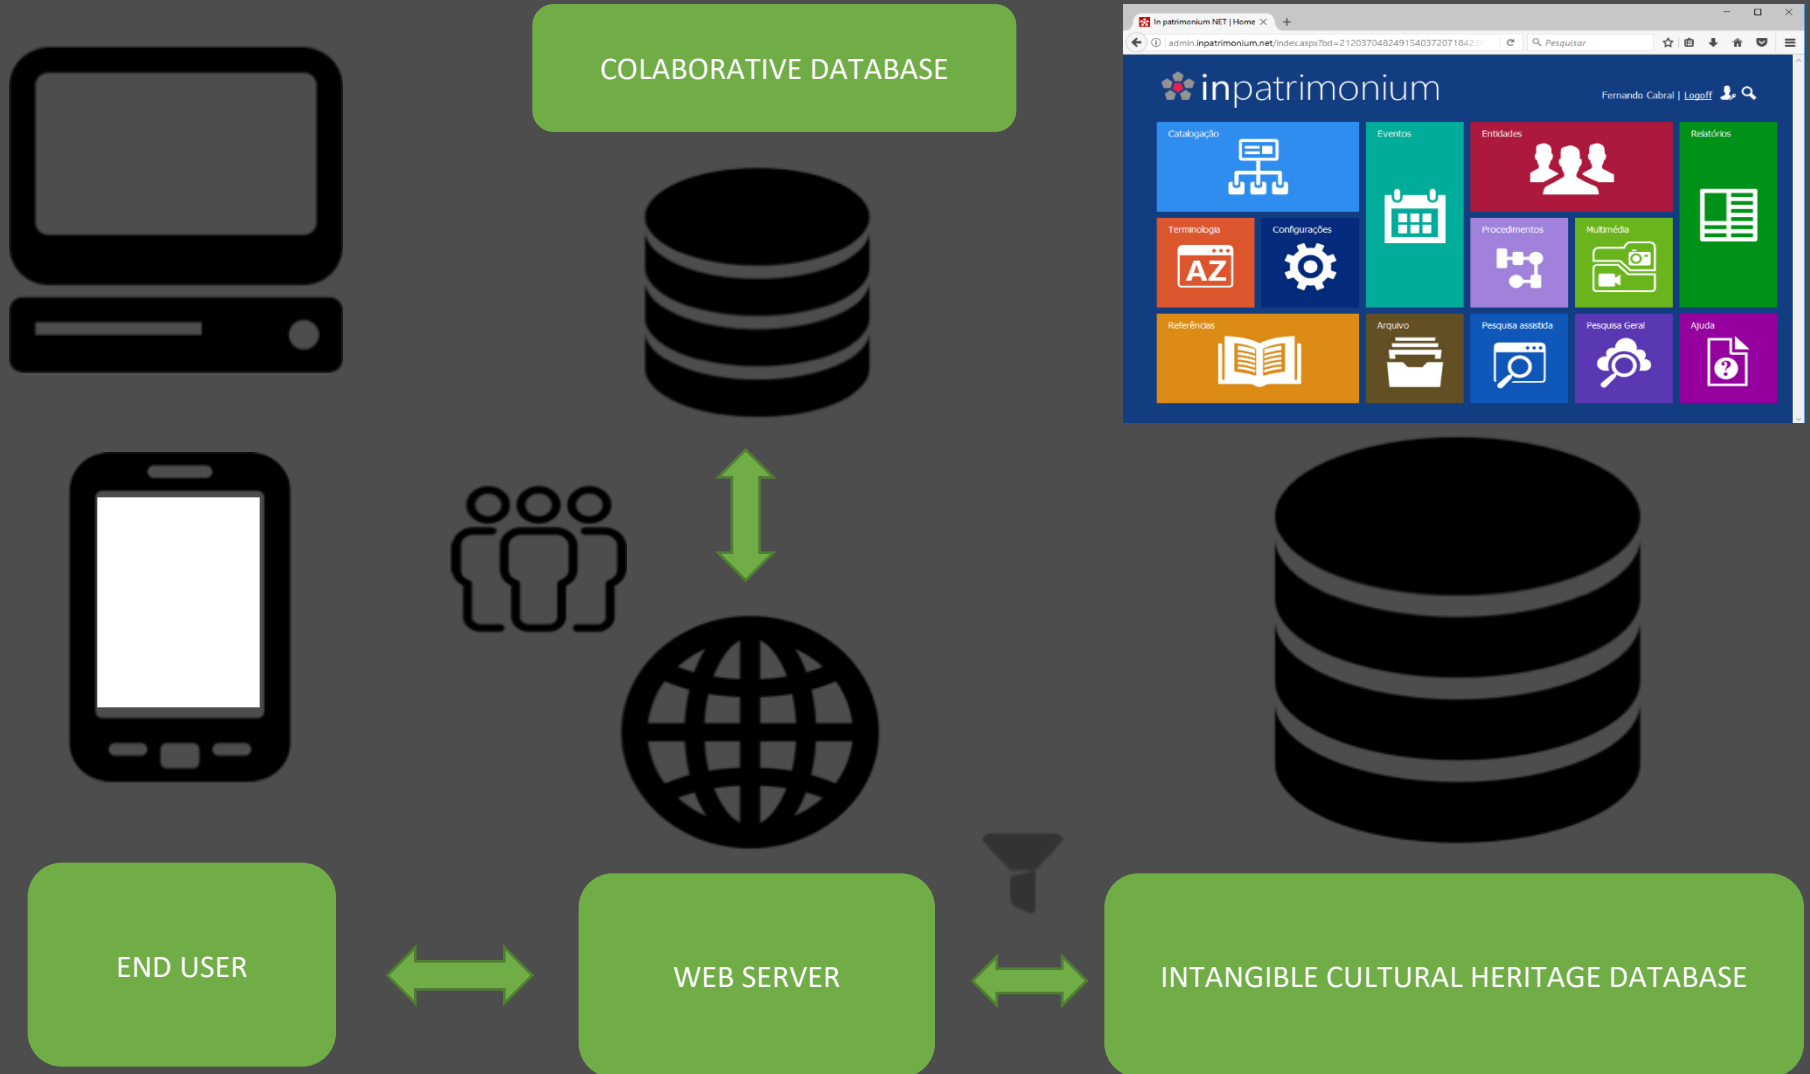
COLABORATIVE DATABASE

In patrimonium NET | Home
admin.inpatrimonium.net/index.aspx?bd=21203704824915403720718423
Pesquisar

inpatrimonium
Fernando Cabral | Logoff

Catalogação
Eventos
Entidades
Relatórios
Terminologia
AZ
Configurações
Procedimentos
Multimédia
Referências
Arquivo
Pesquisa assistida
Pesquisa Geral
Ajuda

END USER

WEB SERVER

INTANGIBLE CULTURAL HERITAGE DATABASE